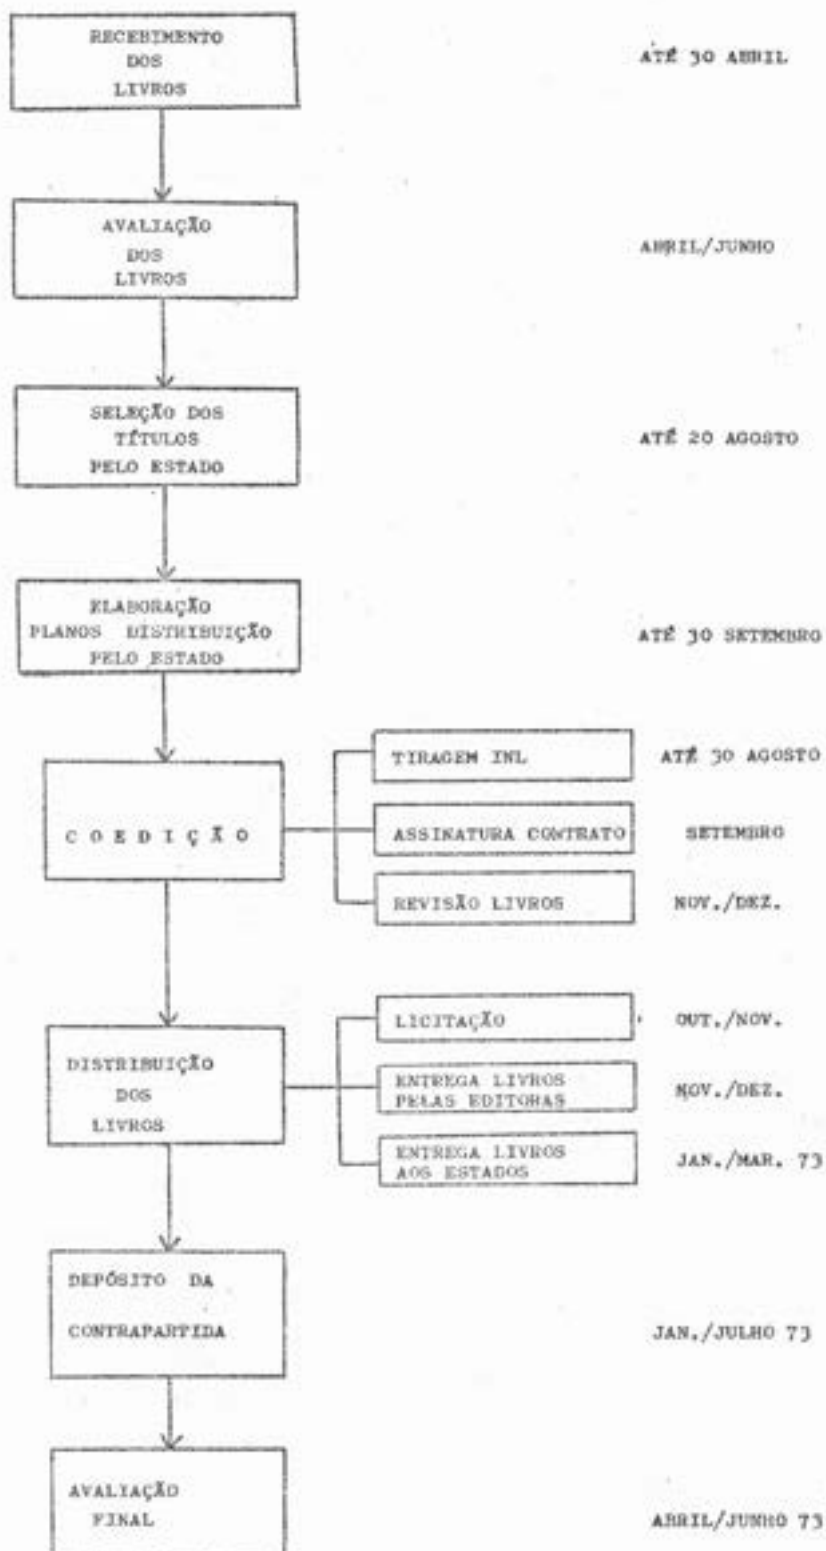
RECEBIMENTO DOS LIVROS

ATÉ 30 ABRIL

AVALIAÇÃO DOS LIVROS

ABRIL/JUNHO

SELEÇÃO DOS TÍTULOS PELO ESTADO

ATÉ 20 AGOSTO

ELABORAÇÃO PLANOS DISTRIBUIÇÃO PELO ESTADO

ATÉ 30 SETEMBRO

C O E D I Ç Ã O

TIRAGEM INL

ATÉ 30 AGOSTO

ASSINATURA CONTRATO

SETEMBRO

REVISÃO LIVROS

NOV./DEZ.

DISTRIBUIÇÃO DOS LIVROS

LICITAÇÃO

OUT./NOV.

ENTREGA LIVROS PELAS EDITORAS

NOV./DEZ.

ENTREGA LIVROS AOS ESTADOS

JAN./MAR. 73

DEPÓSITO DA CONTRAPARTIDA

JAN./JULHO 73

AVALIAÇÃO FINAL

ABRIL/JUNHO 73